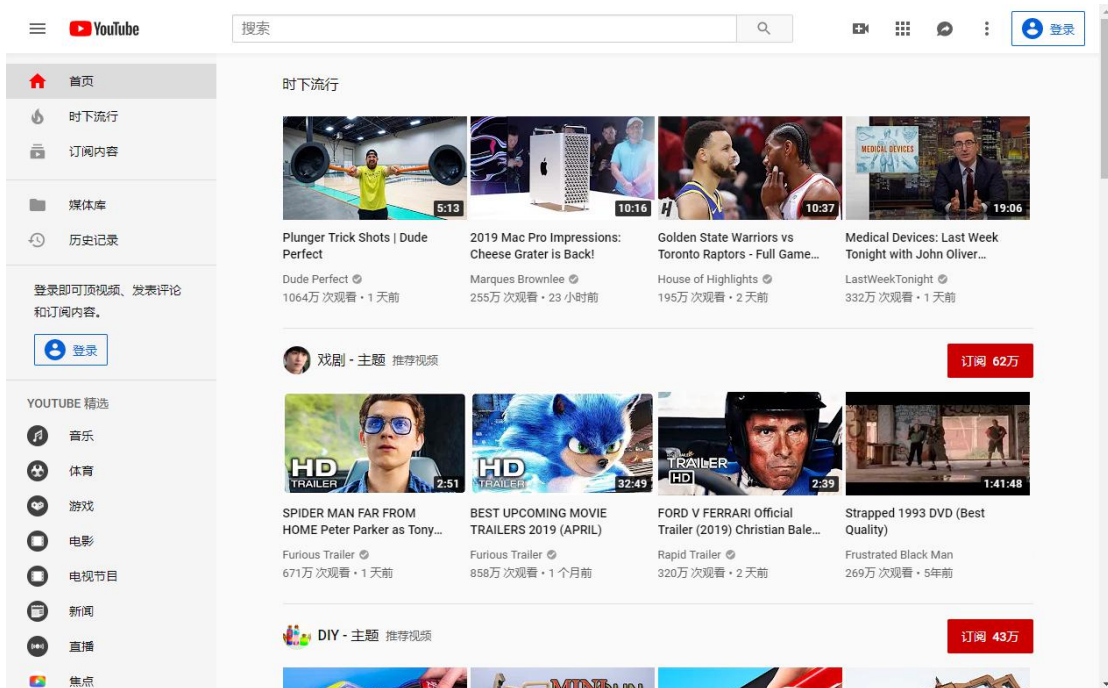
YouTube

搜索

登录

首页
时下流行
订阅内容

媒体库
历史记录

登录即可顶视频、发表评论和订阅内容。

登录

YOUTUBE 精选
音乐
体育
游戏
电影
电视节目
新闻
直播
焦点

时下流行

5:13
Plunger Trick Shots | Dude Perfect
Dude Perfect
1064万 次观看 • 1 天前

10:16
2019 Mac Pro Impressions: Cheese Grater is Back!
Marques Brownlee
255万 次观看 • 23 小时前

10:37
Golden State Warriors vs Toronto Raptors - Full Game...
House of Highlights
195万 次观看 • 2 天前

MEDICAL DEVICES
19:06
Medical Devices: Last Week Tonight with John Oliver...
LastWeekTonight
332万 次观看 • 1 天前

戏剧 - 主题 推荐视频
订阅 62万

HD TRAILER
2:51
SPIDER MAN FAR FROM HOME Peter Parker as Tony...
Furious Trailer
671万 次观看 • 1 天前

HD TRAILER
32:49
BEST UPCOMING MOVIE TRAILERS 2019 (APRIL)
Furious Trailer
858万 次观看 • 1 个月前

TRAILER HD
2:39
FORD V FERRARI Official Trailer (2019) Christian Bale...
Rapid Trailer
320万 次观看 • 2 天前

1:41:48
Strapped 1993 DVD (Best Quality)
Frustrated Black Man
269万 次观看 • 5年前

DIY - 主题 推荐视频
订阅 43万